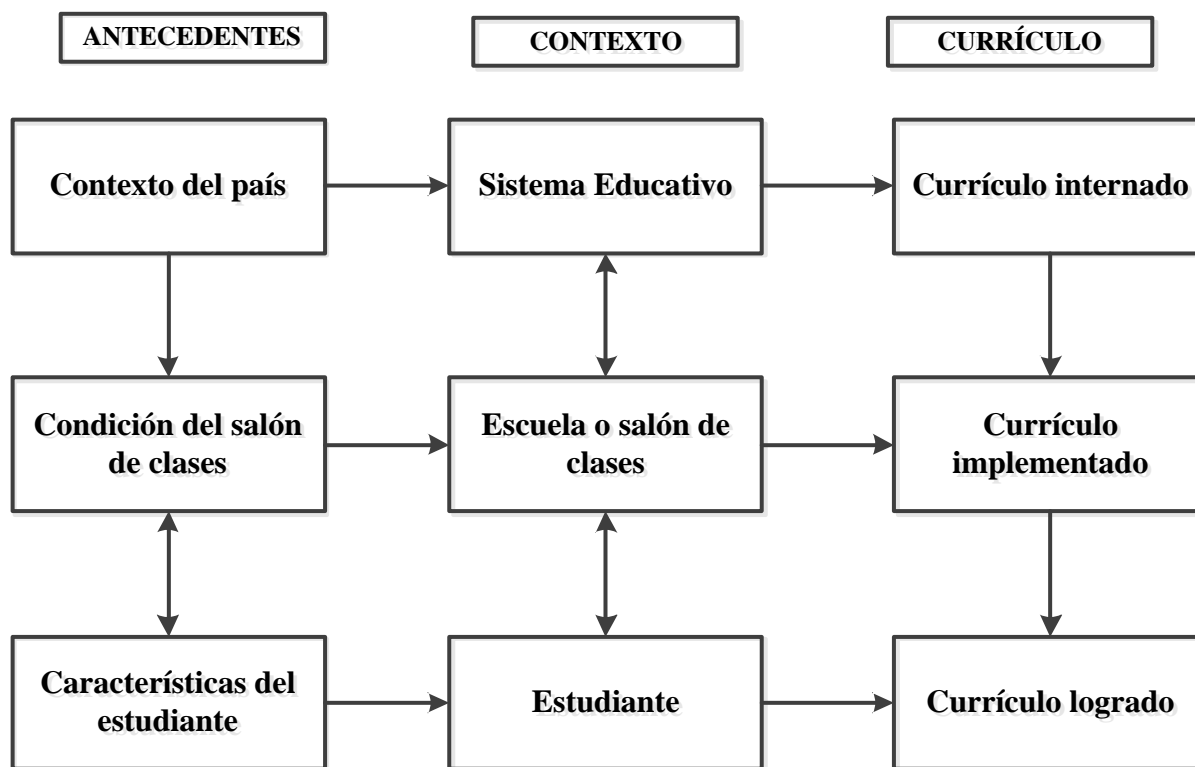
ANTECEDENTES

CONTEXTO

CURRÍCULO

Contexto del país

Sistema Educativo

Currículo internado

Condición del salón de clases

Escuela o salón de clases

Currículo implementado

Características del estudiante

Estudiante

Currículo logrado